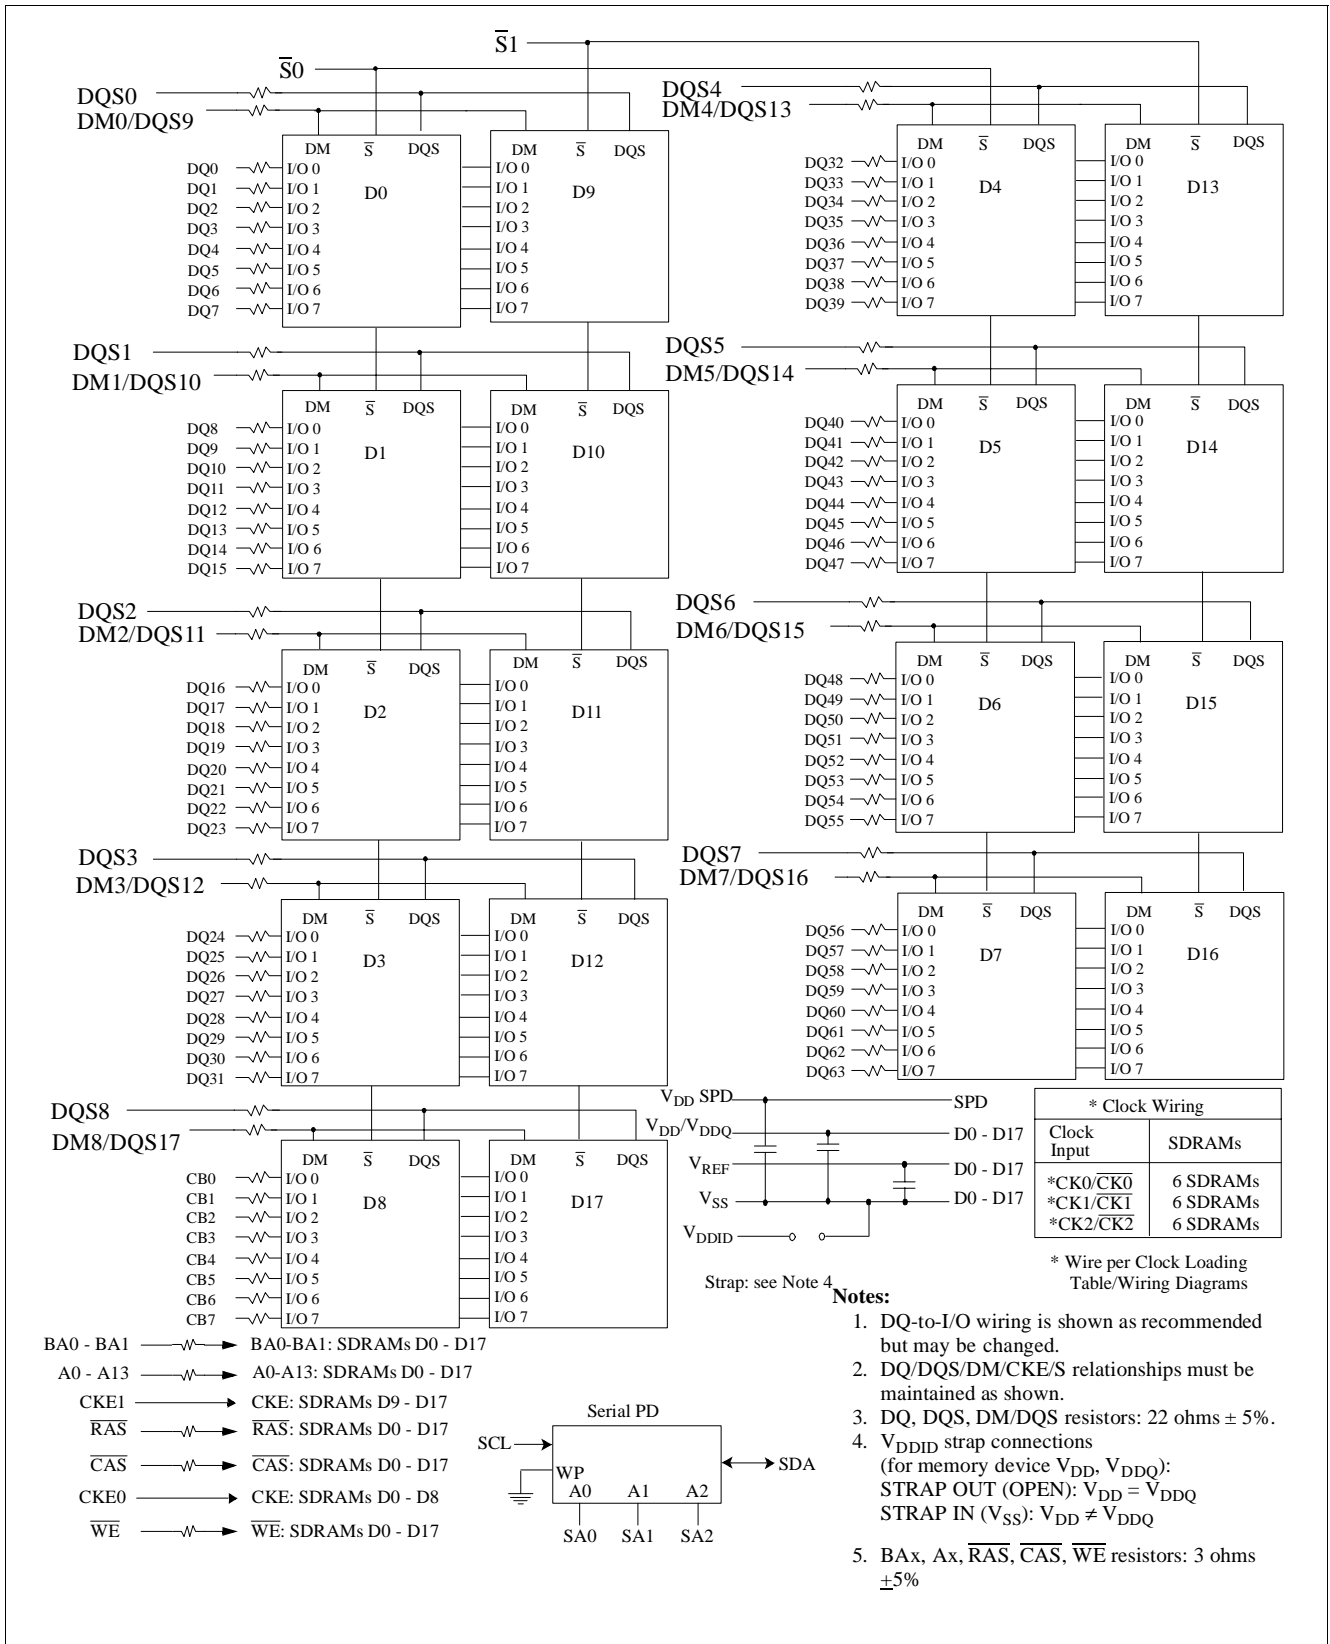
$\overline{S}1$

$\overline{S}0$

DQS0
DM0/DQS9

DM $\overline{S}$ DQS
D0
DQ0 I/O 0
DQ1 I/O 1
DQ2 I/O 2
DQ3 I/O 3
DQ4 I/O 4
DQ5 I/O 5
DQ6 I/O 6
DQ7 I/O 7

DM $\overline{S}$ DQS
D9
I/O 0
I/O 1
I/O 2
I/O 3
I/O 4
I/O 5
I/O 6
I/O 7

DQS1
DM1/DQS10

DM $\overline{S}$ DQS
D1
DQ8 I/O 0
DQ9 I/O 1
DQ10 I/O 2
DQ11 I/O 3
DQ12 I/O 4
DQ13 I/O 5
DQ14 I/O 6
DQ15 I/O 7

DM $\overline{S}$ DQS
D10
I/O 0
I/O 1
I/O 2
I/O 3
I/O 4
I/O 5
I/O 6
I/O 7

DQS2
DM2/DQS11

DM $\overline{S}$ DQS
D2
DQ16 I/O 0
DQ17 I/O 1
DQ18 I/O 2
DQ19 I/O 3
DQ20 I/O 4
DQ21 I/O 5
DQ22 I/O 6
DQ23 I/O 7

DM $\overline{S}$ DQS
D11
I/O 0
I/O 1
I/O 2
I/O 3
I/O 4
I/O 5
I/O 6
I/O 7

DQS3
DM3/DQS12

DM $\overline{S}$ DQS
D3
DQ24 I/O 0
DQ25 I/O 1
DQ26 I/O 2
DQ27 I/O 3
DQ28 I/O 4
DQ29 I/O 5
DQ30 I/O 6
DQ31 I/O 7

DM $\overline{S}$ DQS
D12
I/O 0
I/O 1
I/O 2
I/O 3
I/O 4
I/O 5
I/O 6
I/O 7

DQS8
DM8/DQS17

DM $\overline{S}$ DQS
D8
CB0 I/O 0
CB1 I/O 1
CB2 I/O 2
CB3 I/O 3
CB4 I/O 4
CB5 I/O 5
CB6 I/O 6
CB7 I/O 7

DM $\overline{S}$ DQS
D17
I/O 0
I/O 1
I/O 2
I/O 3
I/O 4
I/O 5
I/O 6
I/O 7

DQS4
DM4/DQS13

DM $\overline{S}$ DQS
D4
DQ32 I/O 0
DQ33 I/O 1
DQ34 I/O 2
DQ35 I/O 3
DQ36 I/O 4
DQ37 I/O 5
DQ38 I/O 6
DQ39 I/O 7

DM $\overline{S}$ DQS
D13
I/O 0
I/O 1
I/O 2
I/O 3
I/O 4
I/O 5
I/O 6
I/O 7

DQS5
DM5/DQS14

DM $\overline{S}$ DQS
D5
DQ40 I/O 0
DQ41 I/O 1
DQ42 I/O 2
DQ43 I/O 3
DQ44 I/O 4
DQ45 I/O 5
DQ46 I/O 6
DQ47 I/O 7

DM $\overline{S}$ DQS
D14
I/O 0
I/O 1
I/O 2
I/O 3
I/O 4
I/O 5
I/O 6
I/O 7

DQS6
DM6/DQS15

DM $\overline{S}$ DQS
D6
DQ48 I/O 0
DQ49 I/O 1
DQ50 I/O 2
DQ51 I/O 3
DQ52 I/O 4
DQ53 I/O 5
DQ54 I/O 6
DQ55 I/O 7

DM $\overline{S}$ DQS
D15
I/O 0
I/O 1
I/O 2
I/O 3
I/O 4
I/O 5
I/O 6
I/O 7

DQS7
DM7/DQS16

DM $\overline{S}$ DQS
D7
DQ56 I/O 0
DQ57 I/O 1
DQ58 I/O 2
DQ59 I/O 3
DQ60 I/O 4
DQ61 I/O 5
DQ62 I/O 6
DQ63 I/O 7

DM $\overline{S}$ DQS
D16
I/O 0
I/O 1
I/O 2
I/O 3
I/O 4
I/O 5
I/O 6
I/O 7

$V_{DD}$ SPD — SPD
$V_{DD}/V_{DDQ}$ — D0 - D17
$V_{REF}$ — D0 - D17
$V_{SS}$ — D0 - D17
$V_{DDID}$

Strap: see Note 4

| * Clock Wiring | |
|---|---|
| Clock Input | SDRAMs |
| *CK0/$\overline{CK0}$ | 6 SDRAMs |
| *CK1/$\overline{CK1}$ | 6 SDRAMs |
| *CK2/$\overline{CK2}$ | 6 SDRAMs |

* Wire per Clock Loading Table/Wiring Diagrams

BA0 - BA1 → BA0-BA1: SDRAMs D0 - D17
A0 - A13 → A0-A13: SDRAMs D0 - D17
CKE1 → CKE: SDRAMs D9 - D17
$\overline{RAS}$ → $\overline{RAS}$: SDRAMs D0 - D17
$\overline{CAS}$ → $\overline{CAS}$: SDRAMs D0 - D17
CKE0 → CKE: SDRAMs D0 - D8
$\overline{WE}$ → $\overline{WE}$: SDRAMs D0 - D17

Serial PD
SCL
WP
A0 A1 A2
SDA
SA0 SA1 SA2

Notes:
1. DQ-to-I/O wiring is shown as recommended but may be changed.
2. DQ/DQS/DM/CKE/S relationships must be maintained as shown.
3. DQ, DQS, DM/DQS resistors: 22 ohms ± 5%.
4. $V_{DDID}$ strap connections (for memory device $V_{DD}$, $V_{DDQ}$):
STRAP OUT (OPEN): $V_{DD} = V_{DDQ}$
STRAP IN ($V_{SS}$): $V_{DD} \neq V_{DDQ}$
5. BAx, Ax, $\overline{RAS}$, $\overline{CAS}$, $\overline{WE}$ resistors: 3 ohms $\pm$5%